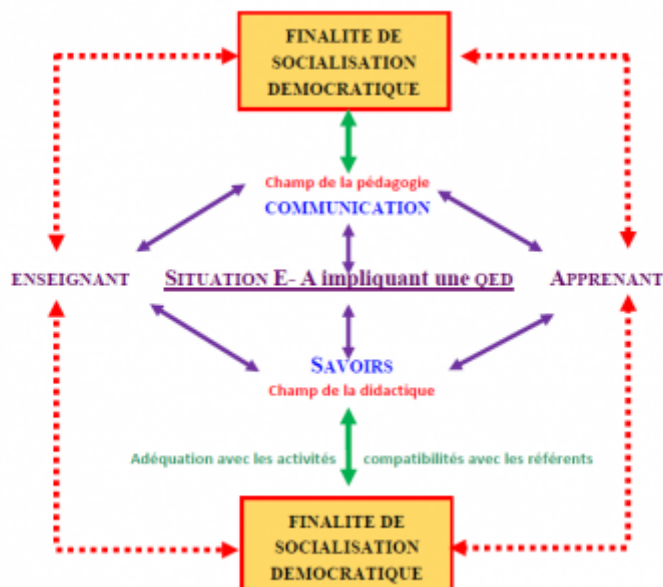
FINALITE DE SOCIALISATION DEMOCRATIQUE

Champ de la pédagogie
COMMUNICATION

ENSEIGNANT

SITUATION E- A impliquant une QED

APPRENANT

SAVOIRS
Champ de la didactique

Adéquation avec les activités

compatibilités avec les référents

FINALITE DE SOCIALISATION DEMOCRATIQUE